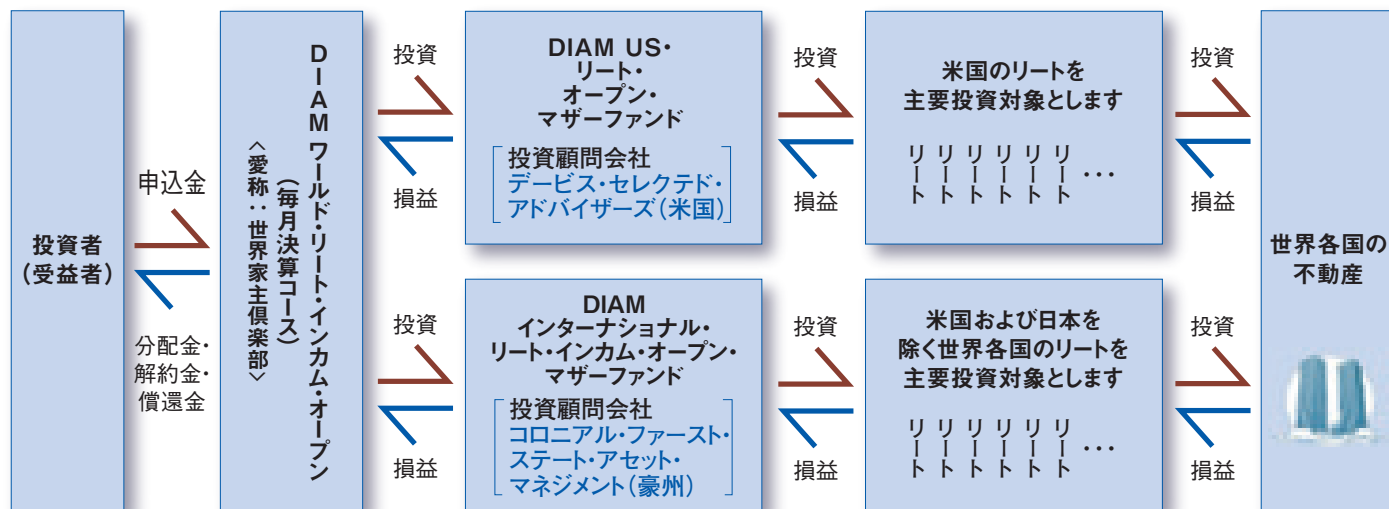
投資者
（受益者）

申込金

分配金・
解約金・
償還金

DIAMワールド・リート・インカム・オープン
（毎月決算コース）
＜愛称：世界家主倶楽部＞

投資

損益

DIAM US・
リート・
オープン・
マザーファンド

投資顧問会社
デービス・セレクテド・
アドバイザーズ（米国）

投資

損益

米国のリートを
主要投資対象とします

リート　リート　リート　リート　リート　リート　…

投資

損益

投資

損益

DIAM
インターナショナル・
リート・インカム・オープン・
マザーファンド

投資顧問会社
コロニアル・ファースト・
ステート・アセット・
マネジメント（豪州）

投資

損益

米国および日本を
除く世界各国のリートを
主要投資対象とします

リート　リート　リート　リート　リート　リート　…

投資

損益

世界各国の
不動産